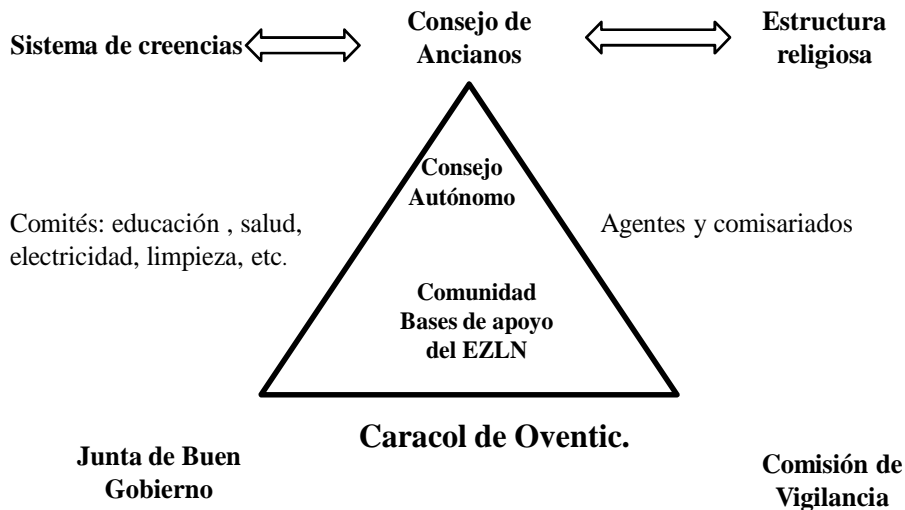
Sistema de creencias

Consejo de Ancianos

Estructura religiosa

Consejo Autónomo

Comités: educación , salud, electricidad, limpieza, etc.

Agentes y comisariados

Comunidad Bases de apoyo del EZLN

Caracol de Oventic.

Junta de Buen Gobierno

Comisión de Vigilancia